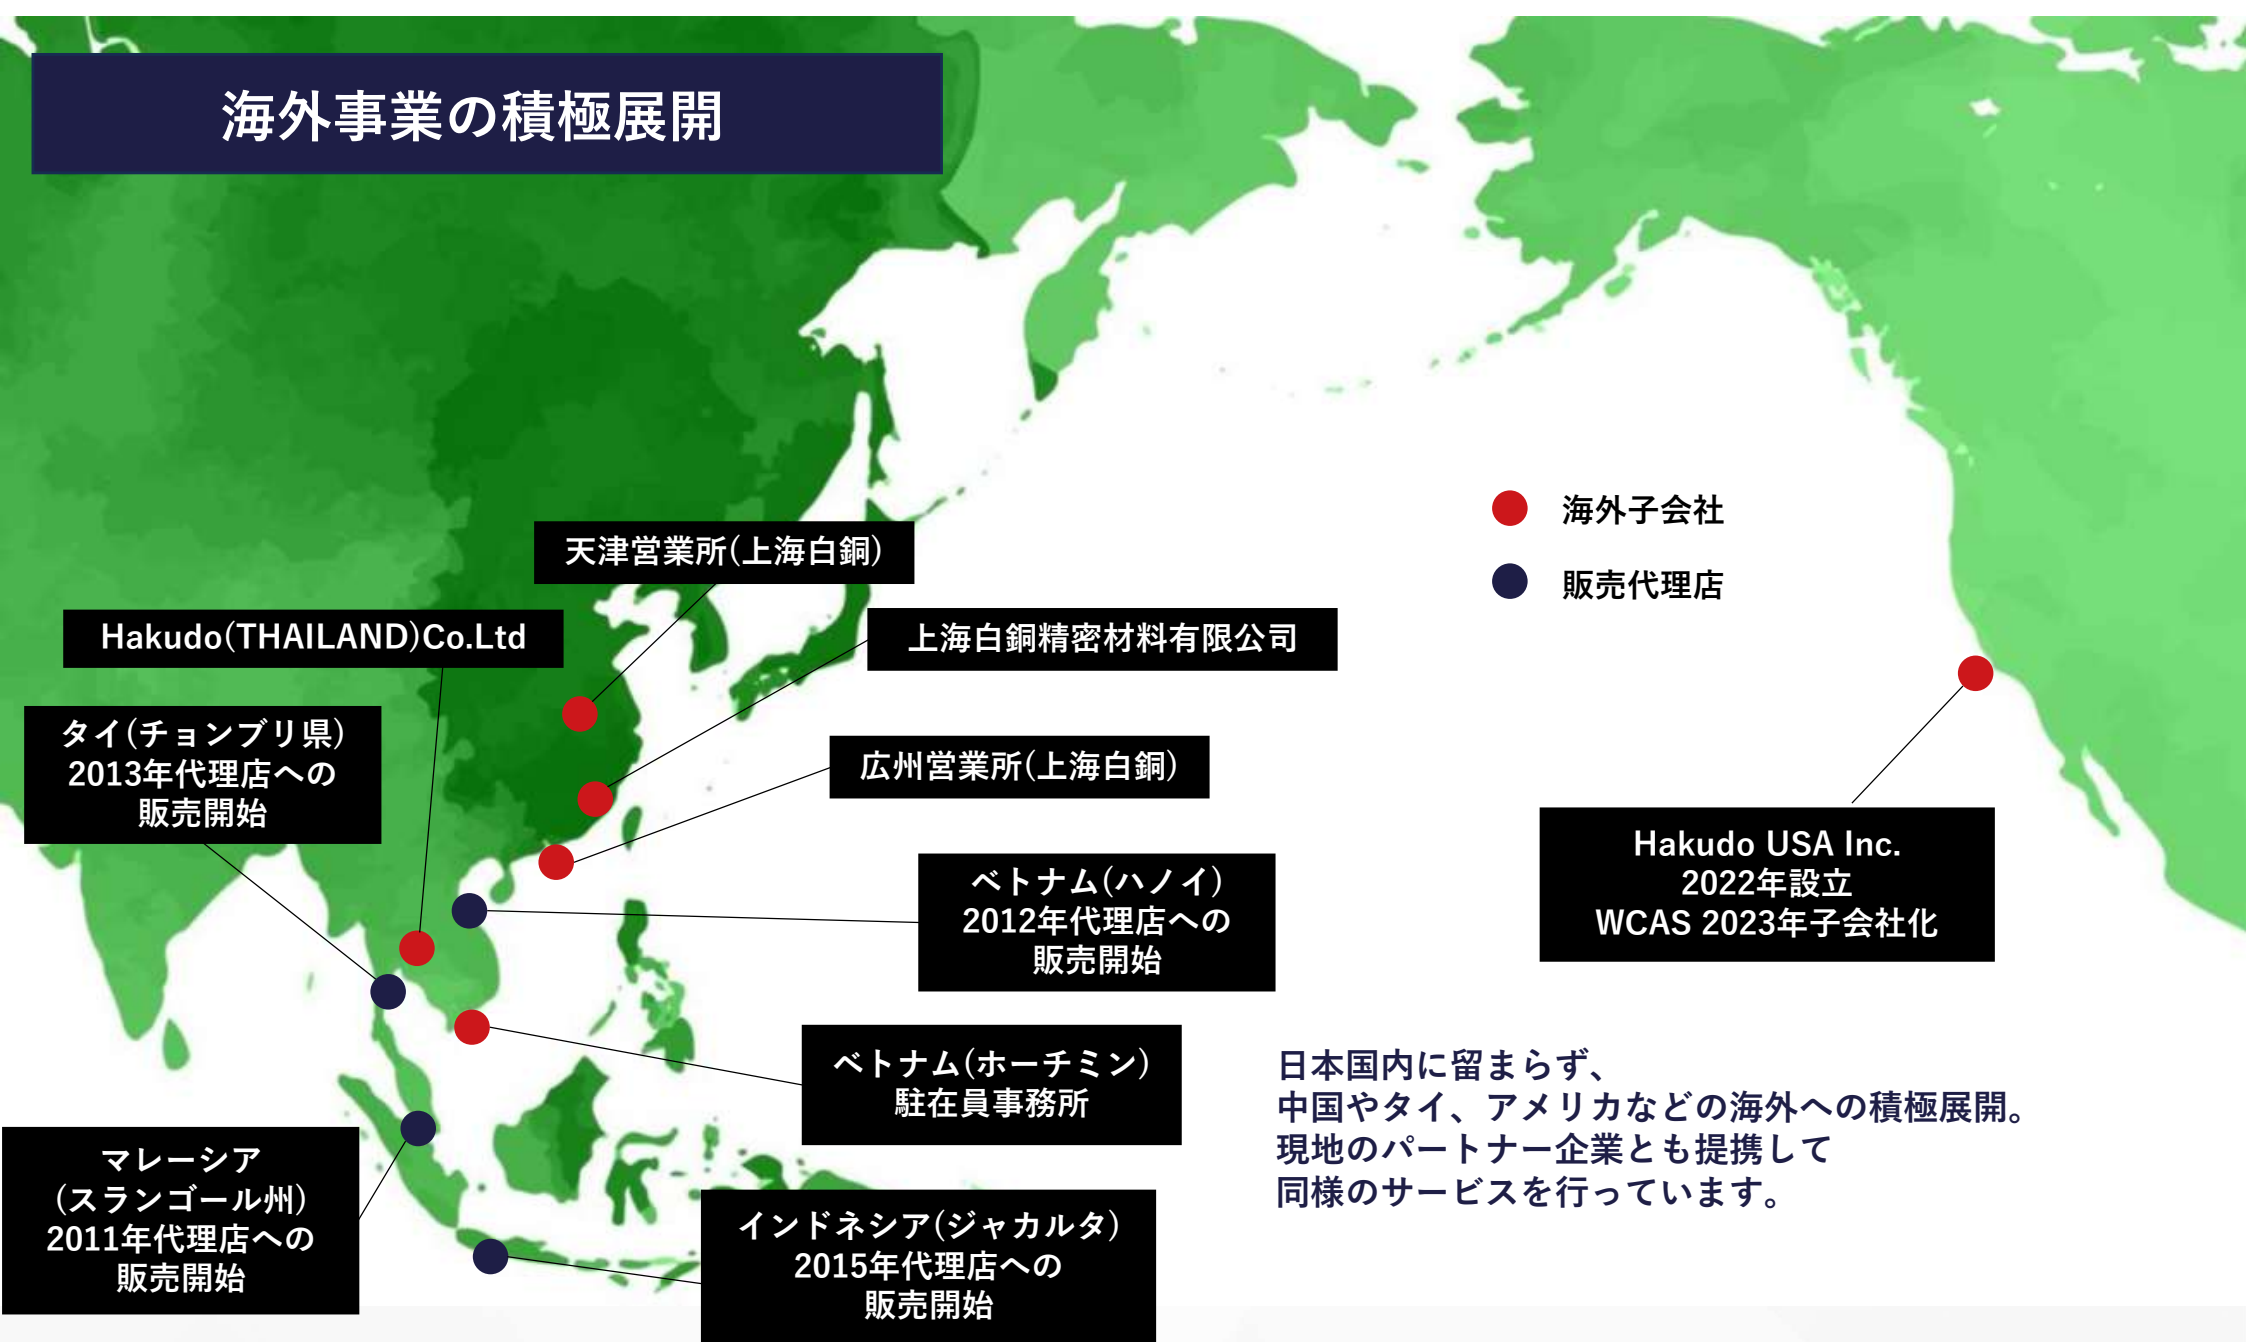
海外事業の積極展開

海外子会社
販売代理店

天津営業所(上海白銅)

Hakudo(THAILAND)Co.Ltd

上海白銅精密材料有限公司

タイ(チョンブリ県)
2013年代理店への
販売開始

広州営業所(上海白銅)

Hakudo USA Inc.
2022年設立
WCAS 2023年子会社化

ベトナム(ハノイ)
2012年代理店への
販売開始

ベトナム(ホーチミン)
駐在員事務所

日本国内に留まらず、
中国やタイ、アメリカなどの海外への積極展開。
現地のパートナー企業とも提携して
同様のサービスを行っています。

マレーシア
(スランゴール州)
2011年代理店への
販売開始

インドネシア(ジャカルタ)
2015年代理店への
販売開始